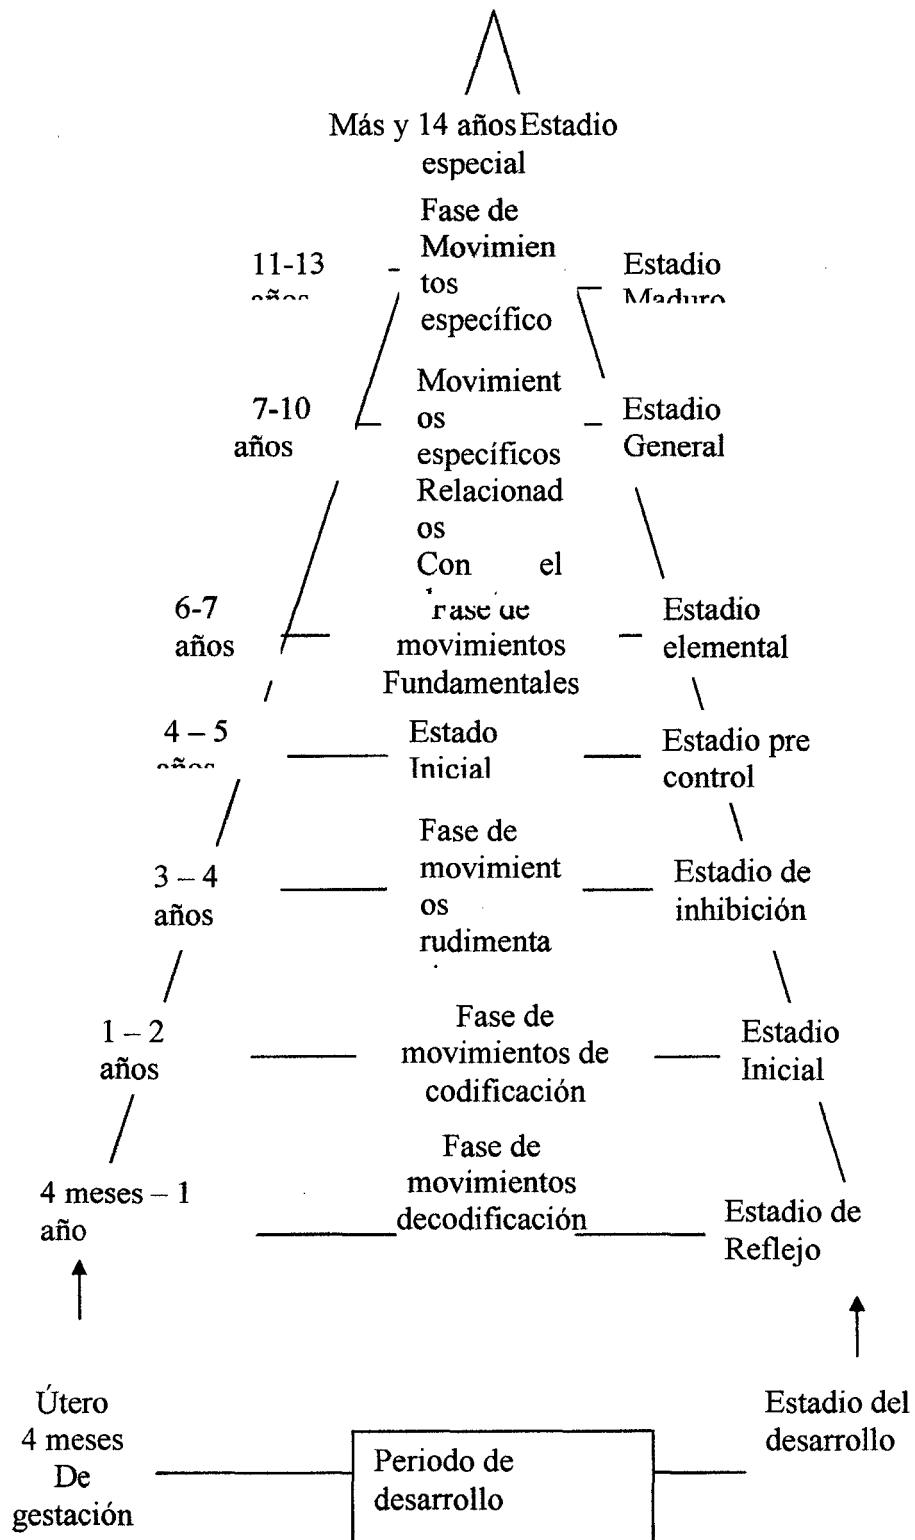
Más y 14 años Estadio especial

11-13 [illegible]

Fase de Movimientos específico

Estadio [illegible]

7-10 años

Movimientos específicos Relacionados Con el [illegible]

Estadio General

6-7 años

Fase de movimientos Fundamentales

Estadio elemental

4 – 5 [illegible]

Estado Inicial

Estadio pre control

3 – 4 años

Fase de movimientos rudimenta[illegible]

Estadio de inhibición

1 – 2 años

Fase de movimientos de codificación

Estadio Inicial

4 meses – 1 año

Fase de movimientos decodificación

Estadio de Reflejo

Útero 4 meses De gestación

Periodo de desarrollo

Estadio del desarrollo